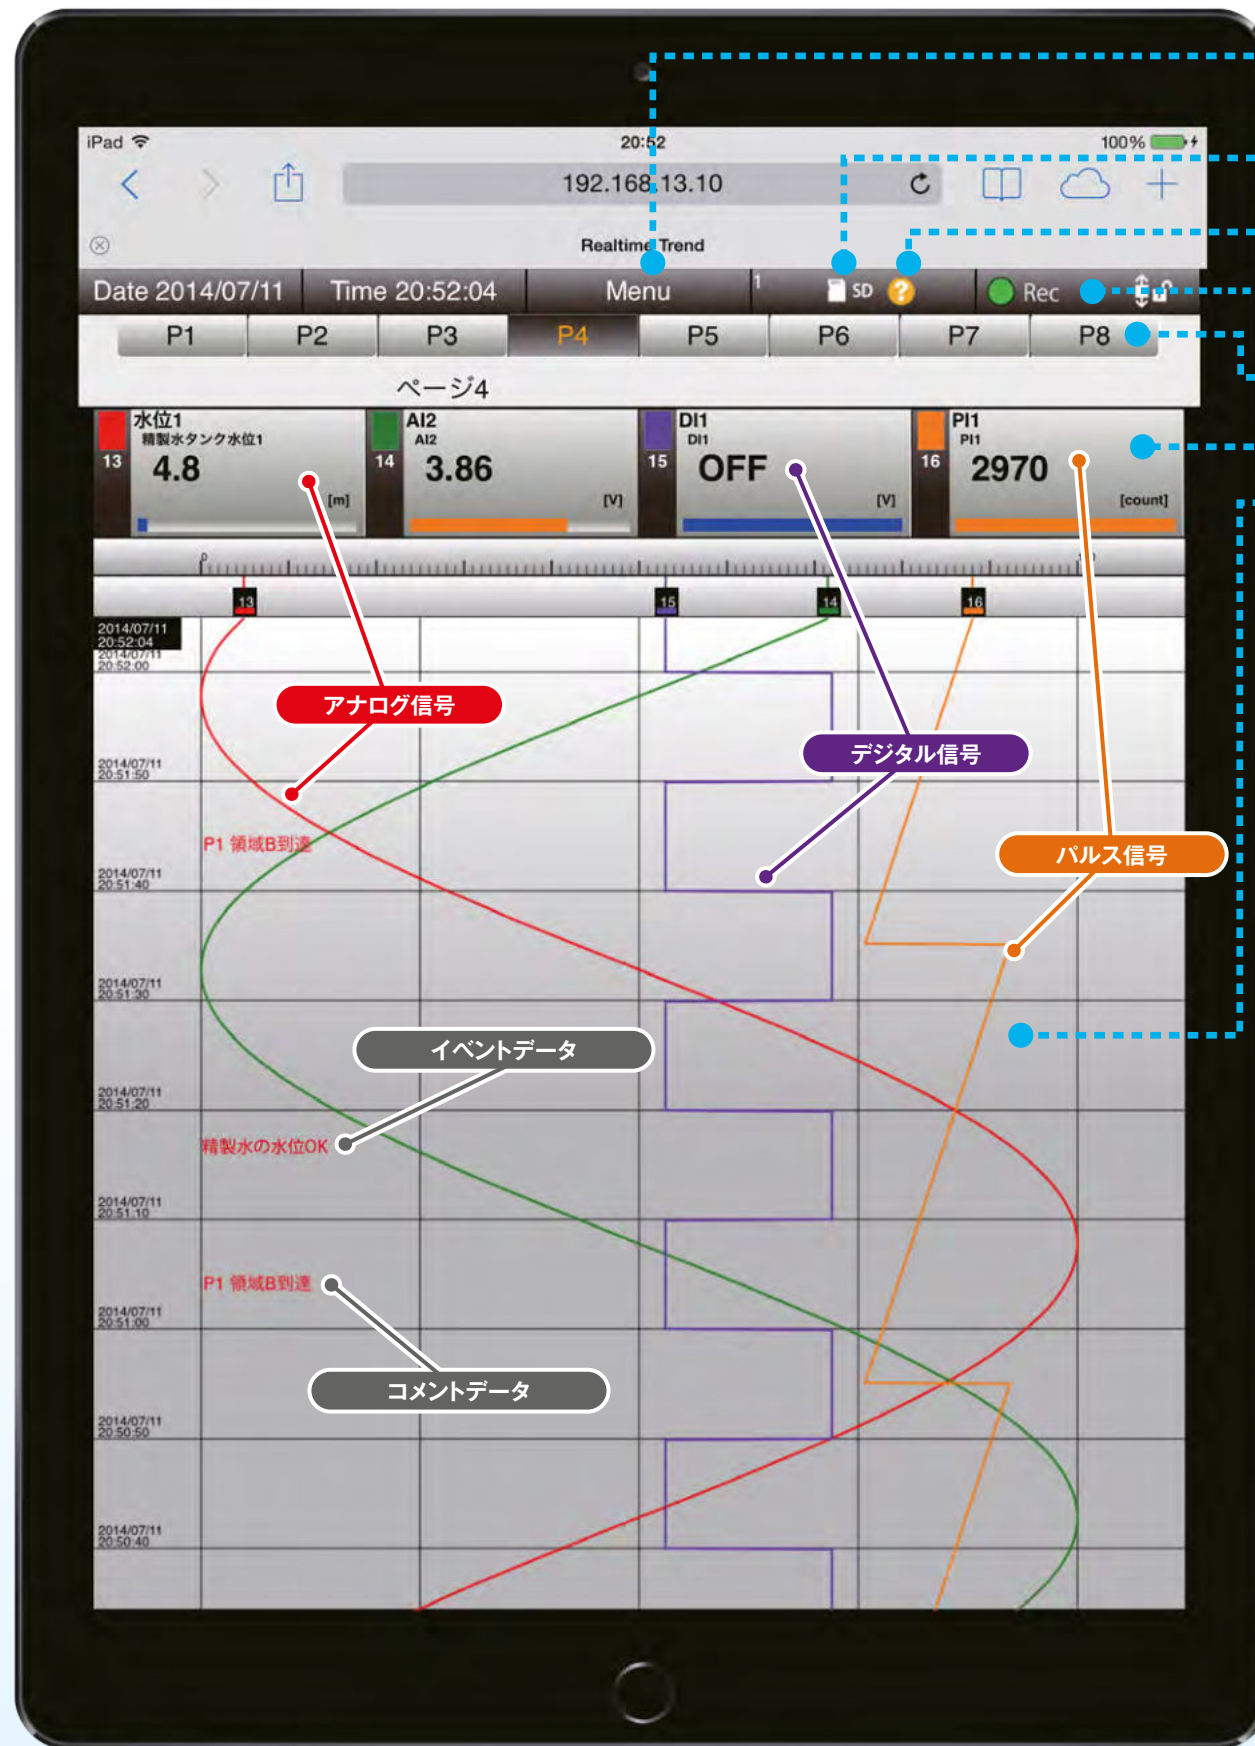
iPad 20:52 100%

192.168.13.10

Realtime Trend

Date 2014/07/11 Time 20:52:04 Menu 1 SD ? Rec

P1 P2 P3 P4 P5 P6 P7 P8

ページ4

13 水位1 精製水タンク水位1 4.8 [m]

14 AI2 AI2 3.86 [V]

15 DI1 DI1 OFF [V]

16 PI1 PI1 2970 [count]

13 15 14 16

2014/07/11 20:52:04
2014/07/11 20:52:00
2014/07/11 20:51:50
2014/07/11 20:51:40
2014/07/11 20:51:30
2014/07/11 20:51:20
2014/07/11 20:51:10
2014/07/11 20:51:00
2014/07/11 20:50:50
2014/07/11 20:50:40

アナログ信号

デジタル信号

パルス信号

P1 領域B到達

イベントデータ

精製水の水位OK

P1 領域B到達

コメントデータ